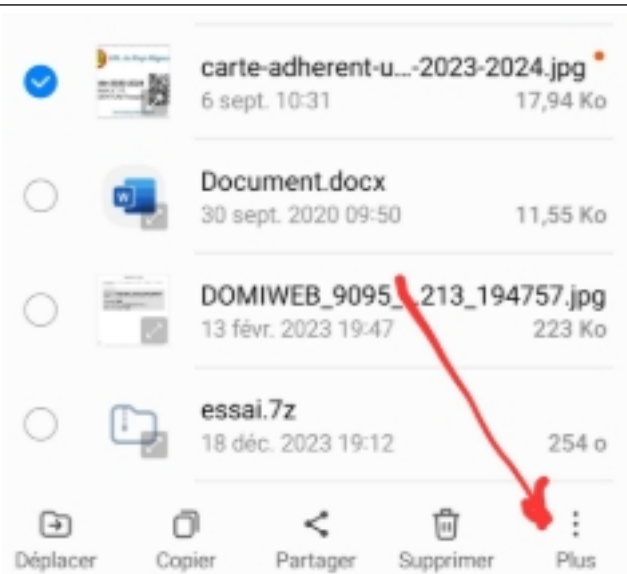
carte-adherent-u...-2023-2024.jpg
6 sept. 10:31
17,94 Ko

Document.docx
30 sept. 2020 09:50
11,55 Ko

DOMIWEB_9095_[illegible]213_194757.jpg
13 févr. 2023 19:47
223 Ko

essai.7z
18 déc. 2023 19:12
254 o

Déplacer
Copier
Partager
Supprimer
Plus